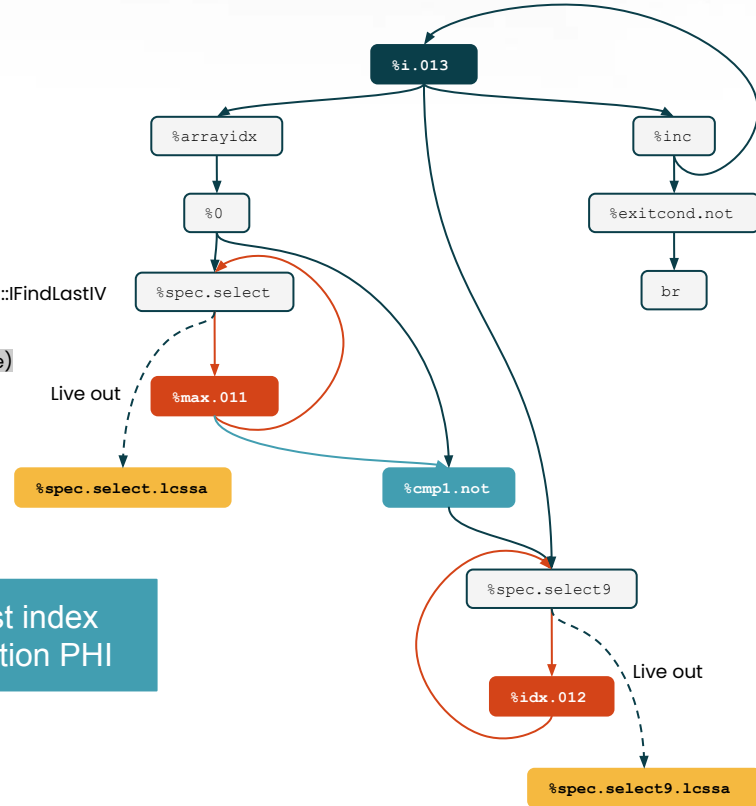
%i.013

%arrayidx

%inc

%0

%exitcond.not

::IFindLastIV

%spec.select

br

e)

Live out

%max.011

%spec.select.lcssa

%cmp1.not

%spec.select9

st index
tion PHI

Live out

%idx.012

%spec.select9.lcssa